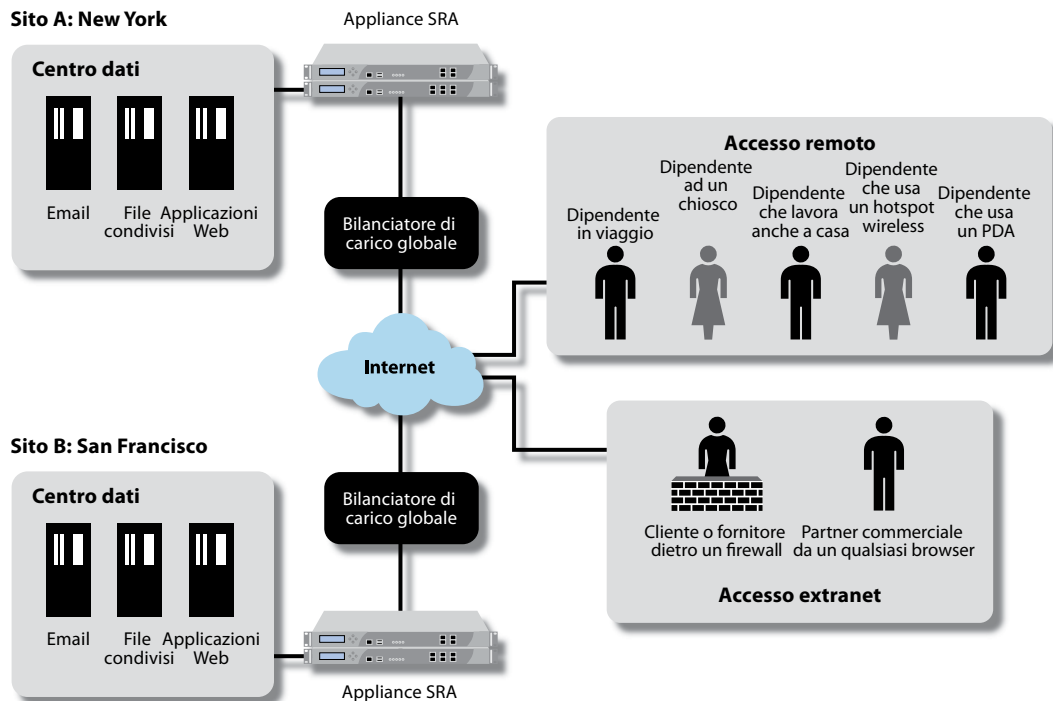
Sito A: New York

Appliance SRA

Centro dati

Email

File condivisi

Applicazioni Web

Bilanciatore di carico globale

Accesso remoto

Dipendente in viaggio

Dipendente ad un chiosco

Dipendente che lavora anche a casa

Dipendente che usa un hotspot wireless

Dipendente che usa un PDA

Internet

Sito B: San Francisco

Centro dati

Email

File condivisi

Applicazioni Web

Bilanciatore di carico globale

Cliente o fornitore dietro un firewall

Partner commerciale da un qualsiasi browser

Accesso extranet

Appliance SRA